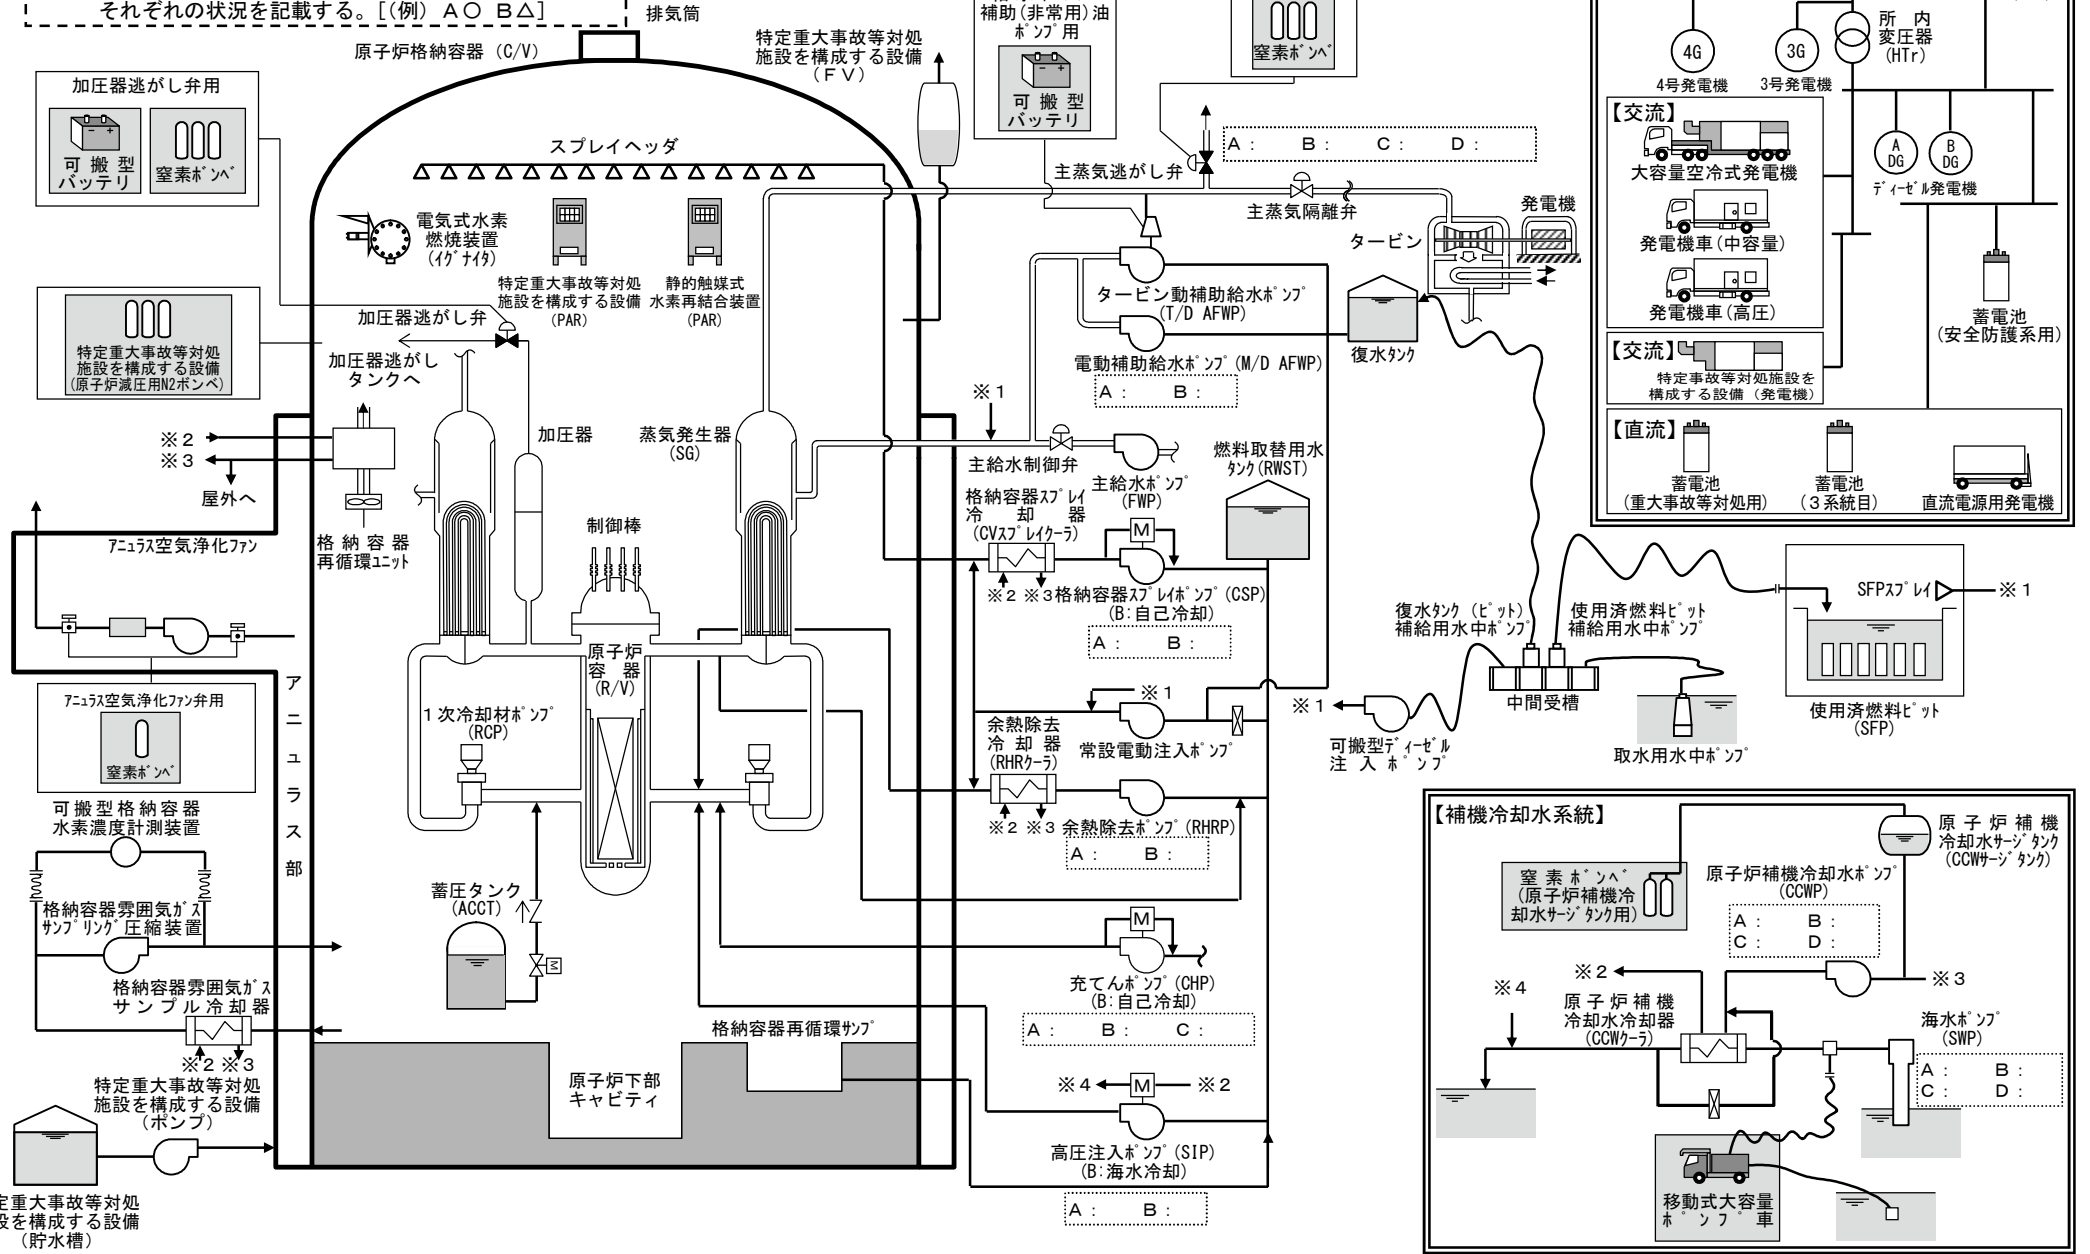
それぞれの状況を記載する。[(例) A○ B△]

排気筒

補助(非常用)油ポンプ用

可搬型バッテリ

窒素ボンベ

原子炉格納容器 (C/V)

特定重大事故等対処施設を構成する設備 (FV)

加圧器逃がし弁用

可搬型バッテリ

窒素ボンベ

スプレイヘッダ

A: B: C: D:

主蒸気逃がし弁

主蒸気隔離弁

電気式水素燃焼装置 (イグナイタ)

特定重大事故等対処施設を構成する設備 (PAR)

静的触媒式水素再結合装置 (PAR)

タービン

発電機

タービン動補助給水ポンプ (T/D AFWP)

特定重大事故等対処施設を構成する設備 (原子炉減圧用N2ボンベ)

加圧器逃がし弁

加圧器逃がしタンクへ

電動補助給水ポンプ (M/D AFWP)

復水タンク

A: B:

※1

※2

※3

屋外へ

加圧器

蒸気発生器 (SG)

主給水制御弁

主給水ポンプ (FWP)

燃料取替用水タンク (RWST)

格納容器スプレイ冷却器 (CVスプレイクーラ)

アニュラス空気浄化ファン

格納容器再循環ユニット

制御棒

M

※2 ※3 格納容器スプレイポンプ (CSP) (B:自己冷却)

A: B:

アニュラス部

原子炉容器 (R/V)

1次冷却材ポンプ (RCP)

アニュラス空気浄化ファン弁用

窒素ボンベ

余熱除去冷却器 (RHRクーラ)

※1

常設電動注入ポンプ

※1

可搬型ディーゼル注入ポンプ

復水タンク (ピット) 補給用水中ポンプ

使用済燃料ピット補給用水中ポンプ

中間受槽

取水用水中ポンプ

SFPスプレイ

※1

使用済燃料ピット (SFP)

可搬型格納容器水素濃度計測装置

※2 ※3 余熱除去ポンプ (RHRP)

A: B:

格納容器雰囲気ガスサンプリング圧縮装置

蓄圧タンク (ACCT)

M

充てんポンプ (CHP) (B:自己冷却)

A: B: C:

格納容器雰囲気ガスサンプル冷却器

※2 ※3

格納容器再循環サンプ

原子炉下部キャビティ

特定重大事故等対処施設を構成する設備 (ポンプ)

※4

M

※2

高圧注入ポンプ (SIP) (B:海水冷却)

A: B:

定重大事故等対処設を構成する設備 (貯水槽)

4G

4号発電機

3G

3号発電機

所内変圧器 (HTr)

【交流】

大容量空冷式発電機

A DG

B DG

ディーゼル発電機

発電機車(中容量)

発電機車(高圧)

蓄電池 (安全防護系用)

【交流】

特定事故等対処施設を構成する設備 (発電機)

【直流】

蓄電池 (重大事故等対処用)

蓄電池 (3系統目)

直流電源用発電機

【補機冷却水系統】

原子炉補機冷却水サージタンク (CCWサージタンク)

窒素ボンベ (原子炉補機冷却水サージタンク用)

原子炉補機冷却水ポンプ (CCWP)

A: B:
C: D:

※2

※3

※4

原子炉補機冷却水冷却器 (CCWクーラ)

海水ポンプ (SWP)

A: B:
C: D:

移動式大容量ポンプ車